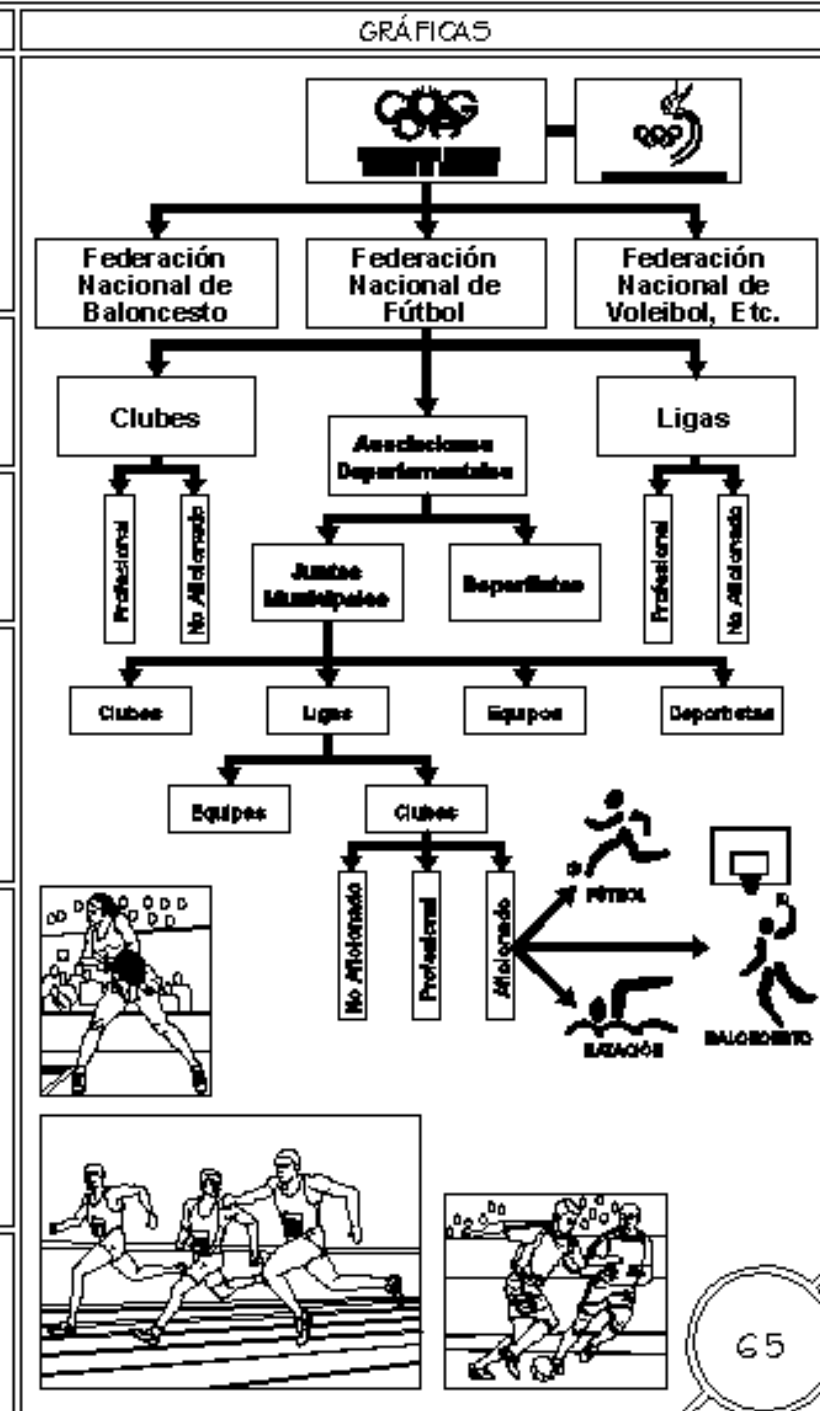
GRÁFICAS

COC

Federación Nacional de Baloncesto

Federación Nacional de Fútbol

Federación Nacional de Voleibol, Etc.

Clubes

Asociaciones Departamentales

Ligas

Profesional

No Aficionado

Juntas Municipales

Deportistas

Profesional

No Aficionado

Clubes

Ligas

Equipos

Deportistas

Equipos

Clubes

No Aficionado

Profesional

Aficionado

FÚTBOL

NATACIÓN

BALONCESTO

65